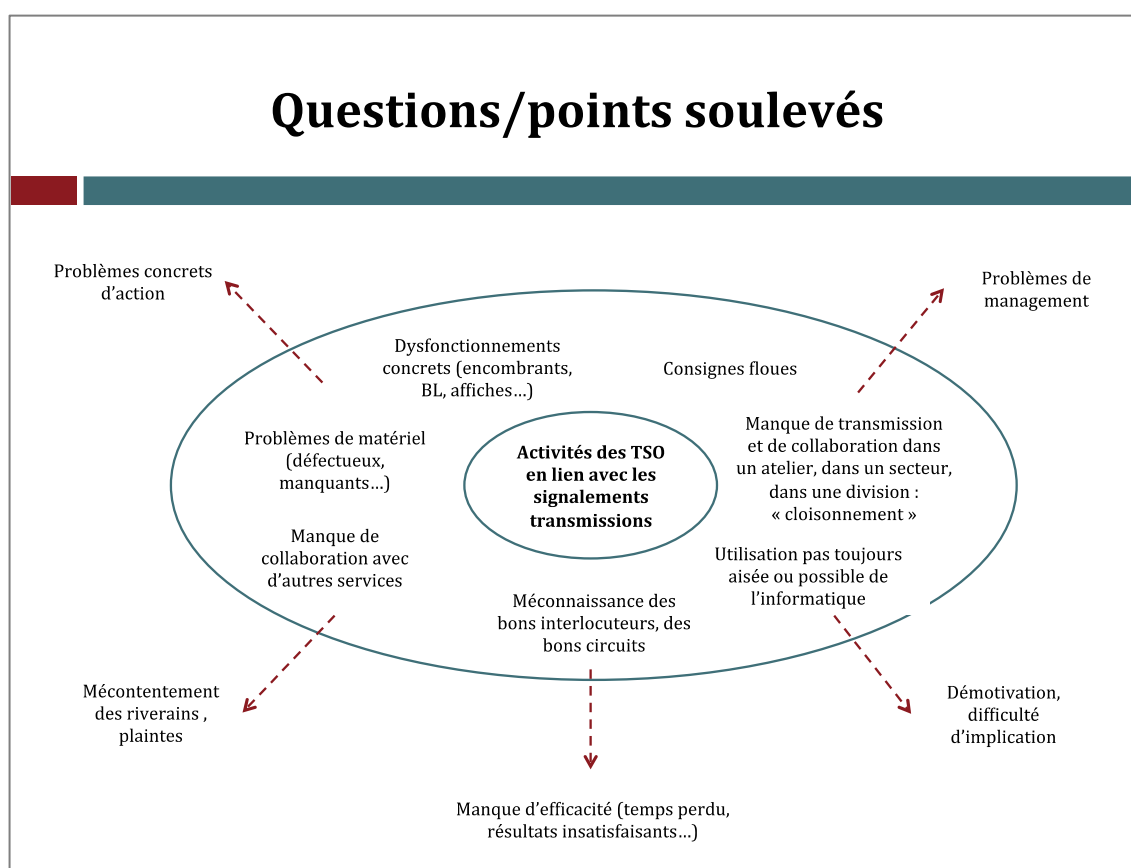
Questions/points soulevés

Problèmes concrets d'action

Problèmes de management

Dysfonctionnements concrets (encombrants, BL, affiches…)

Consignes floues

Problèmes de matériel (défectueux, manquants…)

Activités des TSO en lien avec les signalements transmissions

Manque de transmission et de collaboration dans un atelier, dans un secteur, dans une division : « cloisonnement »

Manque de collaboration avec d'autres services

Utilisation pas toujours aisée ou possible de l'informatique

Méconnaissance des bons interlocuteurs, des bons circuits

Mécontentement des riverains , plaintes

Démotivation, difficulté d'implication

Manque d'efficacité (temps perdu, résultats insatisfaisants…)